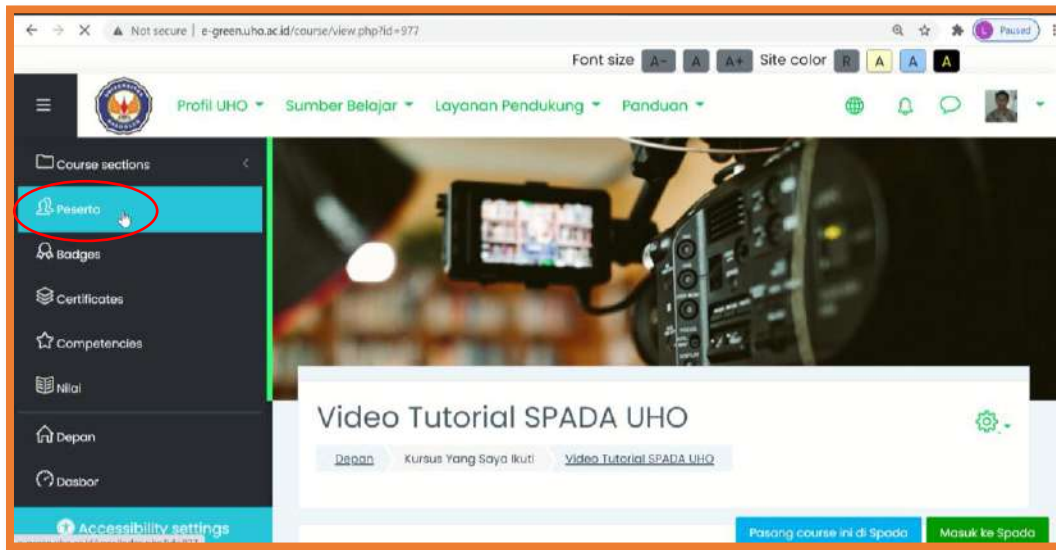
Not secure | e-green.uho.ac.id/course/view.php?id=977

Paused

Font size A- A A+ Site color R A A A

Profil UHO Sumber Belajar Layanan Pendukung Panduan

Course sections

Peserta

Badges

Certificates

Competencies

Nilai

Depan

Dasbor

Accessibility settings

Video Tutorial SPADA UHO

Depan Kursus Yang Saya Ikuti Video Tutorial SPADA UHO

Pasang course ini di Spada Masuk ke Spada